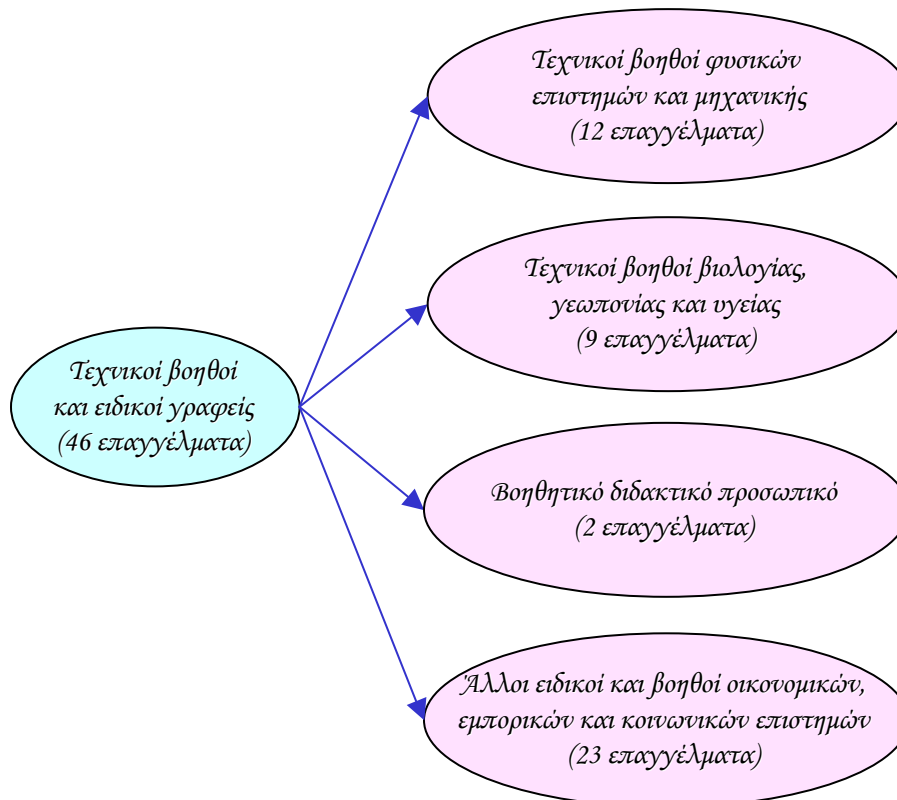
Τεχνικοί βοηθοί και ειδικοί γραφείς (46 επαγγέλματα)

Τεχνικοί βοηθοί φυσικών επιστημών και μηχανικής (12 επαγγέλματα)

Τεχνικοί βοηθοί βιολογίας, γεωπονίας και υγείας (9 επαγγέλματα)

Βοηθητικό διδακτικό προσωπικό (2 επαγγέλματα)

Άλλοι ειδικοί και βοηθοί οικονομικών, εμπορικών και κοινωνικών επιστημών (23 επαγγέλματα)